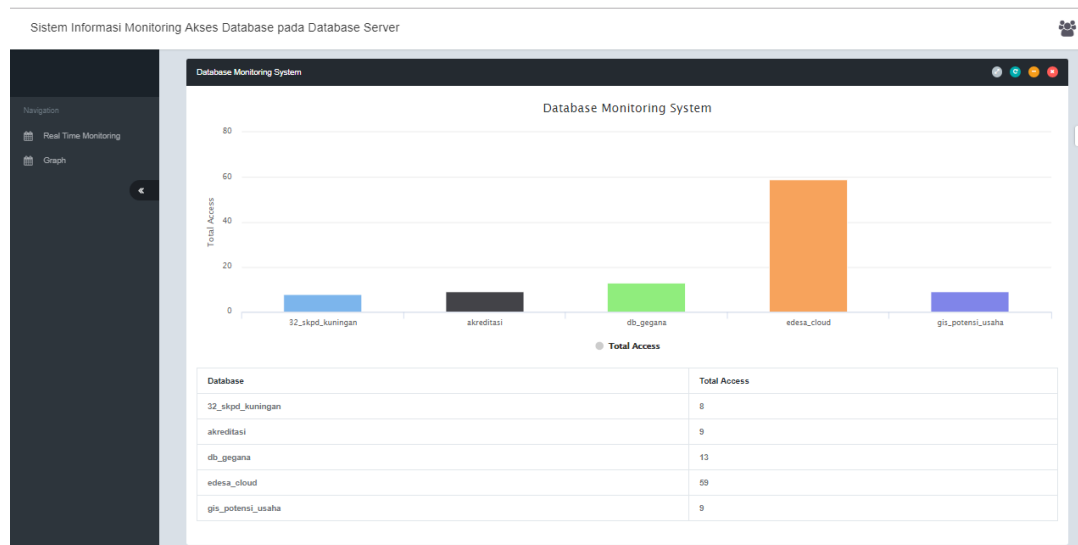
Sistem Informasi Monitoring Akses Database pada Database Server

Navigation

Real Time Monitoring

Graph

«

Database Monitoring System

Database Monitoring System

Total Access

80

60

40

20

0

32_skpd_kuningan

akreditasi

db_gegana

edesa_cloud

gis_potensi_usaha

Total Access

| Database | Total Access |
|---|---|
| 32_skpd_kuningan | 8 |
| akreditasi | 9 |
| db_gegana | 13 |
| edesa_cloud | 59 |
| gis_potensi_usaha | 9 |